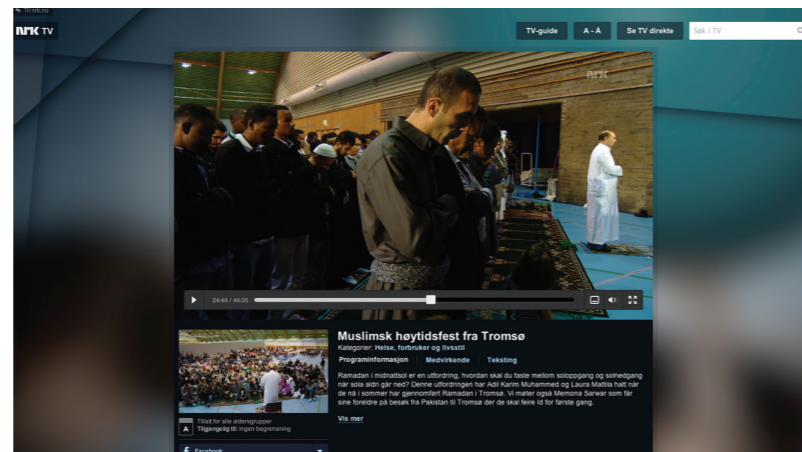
tv.nrk.no

NRK TV

TV-guide

A - Å

Se TV direkte

Søk i TV

nrk

24:44 / 46:20

Muslimsk høytidsfest fra Tromsø

Kategorier: Helse, forbruker og livsstil

Programinformasjon

Medvirkende

Teksting

Ramadan i midnattsol er en utfordring, hvordan skal du faste mellom soloppgang og solnedgang når sola aldri går ned? Denne utfordringen har Adil Karim Muhammed og Laura Mattila hatt når de nå i sommer har gjennomført Ramadan i Tromsø. Vi møter også Memona Sarwar som får sine foreldre på besøk fra Pakistan til Tromsø der de skal feire Id for første gang.

Vis mer

A

Tillatt for alle aldersgrupper

Tilgjengelig til: Ingen begrensning

Facebook